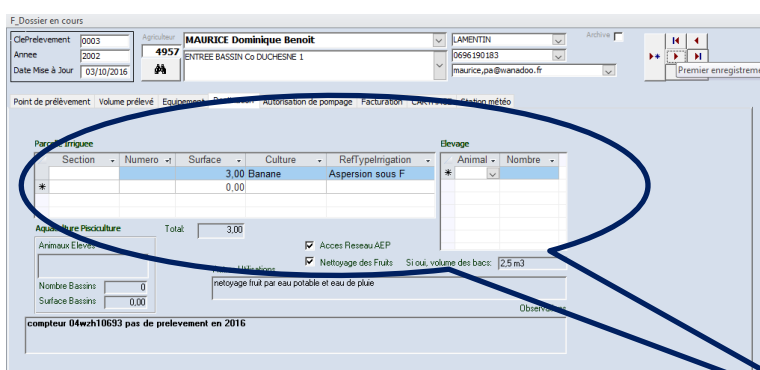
F_Dossier en cours

ClePrelevement 0003
Annee 2002
Date Mise à Jour 03/10/2016

Agriculteur
4957
MAURICE Dominique Benoit
ENTREE BASSIN Co DUCHESNE 1

LAMENTIN
0696190183
maurice,pa@wanadoo.fr

Archive

Premier enregistreme

Point de prélèvement | Volume prélevé | Equipement | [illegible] | Autorisation de pompage | Facturation | CARTO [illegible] | Station météo

Parcelle Irriguée

| Section | Numero | Surface | Culture | RefTypeIrrigation |
|---|---|---|---|---|
| | | 3,00 | Banane | Aspersion sous F |
| * | | 0,00 | | |

Elevage

| Animal | Nombre |
|---|---|
| * | |

Aquaculture Pisciculture
Animaux Elevés
Nombre Bassins 0
Surface Bassins 0,00

Total: 3,00

Acces Reseau AEP
Nettoyage des Fruits
Si oui, volume des bacs: 2,5 m3

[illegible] Utilisations
netoyage fruit par eau potable et eau de pluie

Observ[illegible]

compteur 04wzh10693 pas de prelevement en 2016